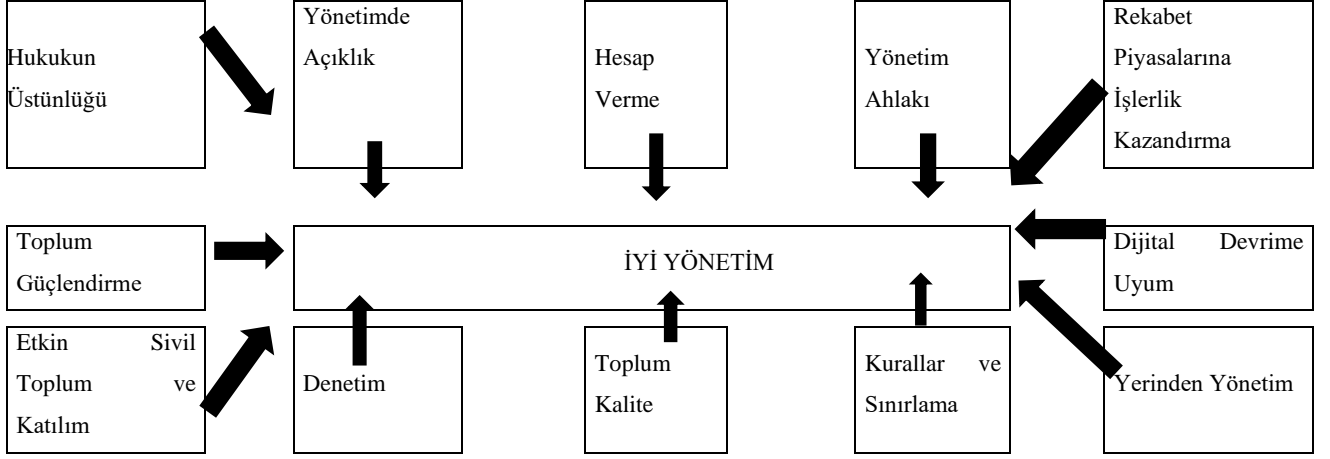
Hukukun Üstünlüğü

Yönetimde Açıklık

Hesap Verme

Yönetim Ahlakı

Rekabet Piyasalarına İşlerlik Kazandırma

Toplum Güçlendirme

İYİ YÖNETİM

Dijital Devrime Uyum

Etkin Sivil Toplum ve Katılım

Denetim

Toplum Kalite

Kurallar ve Sınırlama

Yerinden Yönetim